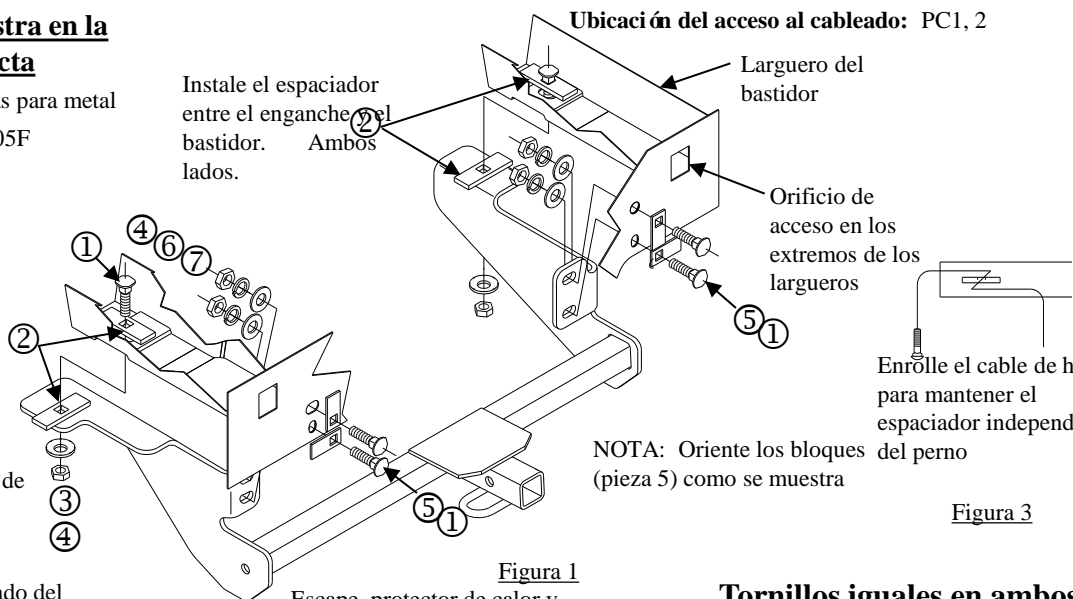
stra en la
cta
s para metal
05F

Ubicación del acceso al cableado: PC1, 2

Instale el espaciador entre el enganche y el bastidor. Ambos lados.

Larguero del bastidor

②

Orificio de acceso en los extremos de los largueros

①
④⑥
⑦

②

⑤①

de
③
④

Enrolle el cable de h
para mantener el espaciador independ
del perno

NOTA: Oriente los bloques (pieza 5) como se muestra

⑤①

Figura 3

Figura 1

do del

Escape, protector de calor y

Tornillos iguales en ambos